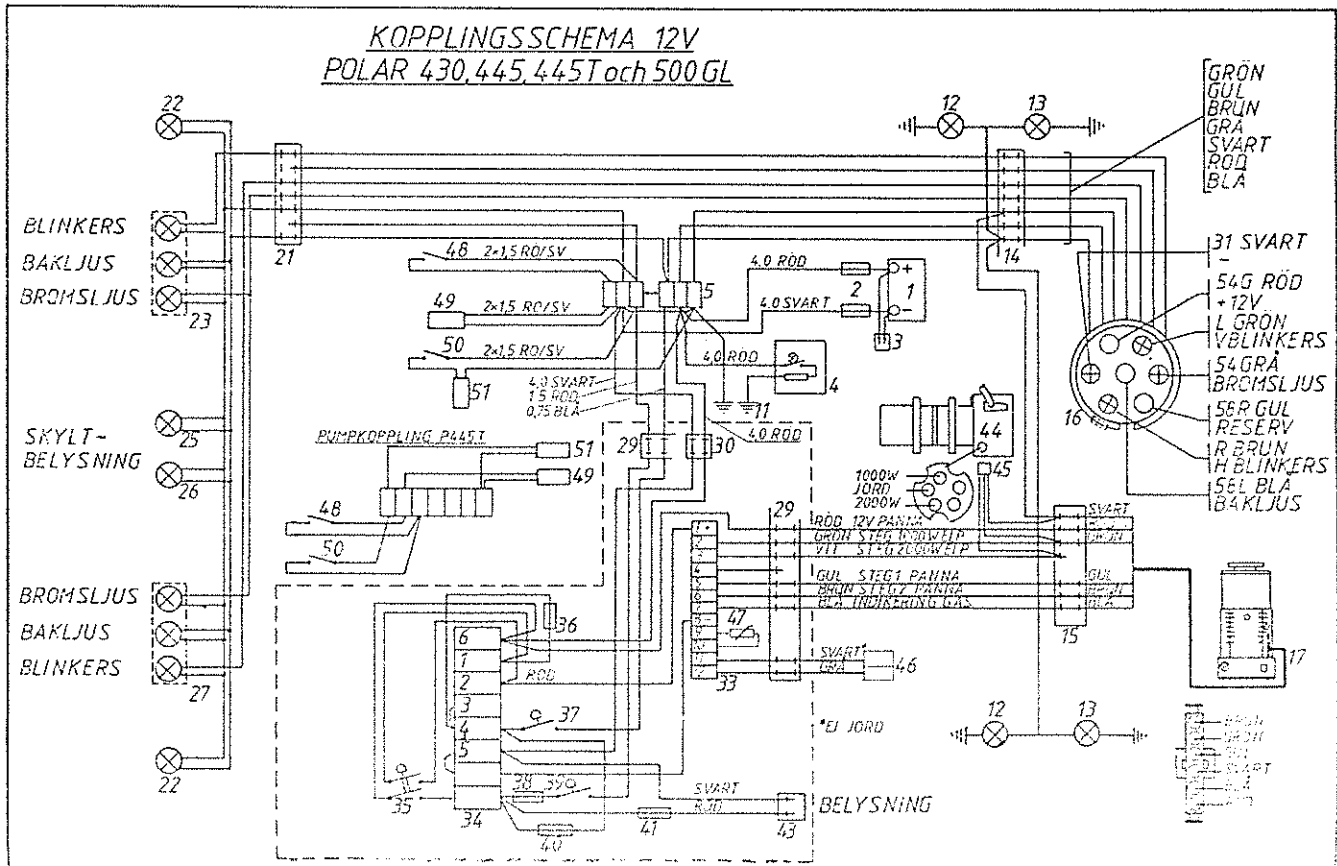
KOPPLINGSSCHEMA 12V
POLAR 430,445,445T och 500 GL

22
BLINKERS
BAKLJUS
BROMSLJUS
23
21
SKYLT-
BELYSNING
25
26
BROMSLJUS
BAKLJUS
BLINKERS
27
22

48 2×1,5 RÖ/SV
49 2×1,5 RÖ/SV
50 2×1,5 RÖ/SV
51
5
4,0 RÖD
2
1
4,0 SVART
3
4,0 RÖD
4
4,0 SVART
1,5 RÖD
0,75 BLÅ
11
4,0 RÖD
29
30
PUMPKOPPLING P445T
51
49
48
50
36
6
1
2
3
4
5
RÖD
37
35
38
39
34
40
SVART
RÖD
41
43
BELYSNING
*EJ JORD
29
RÖD 12V PANNA
GRÖN STEG 1000W ELP
VIT STEG 2000W ELP
GUL STEG1 PANNA
BRUN STEG2 PANNA
BLÅ INDIKERING GAS
47
SVART*
GRÅ
46
33
44
1000W
JORD
2000W
45
SVART
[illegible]
GRÖN
GUL
BRUN
BLÅ
15
17

12
13
GRÖN
GUL
BRUN
GRÅ
SVART
RÖD
BLÅ
14
31 SVART
−
54G RÖD
+12V
L GRÖN
VBLINKERS
54GRÅ
BROMSLJUS
58R GUL
RESERV
16
R BRUN
H BLINKERS
56L BLÅ
BAKLJUS
12
13
BRUN
GRÖN
GUL
SVART
BLÅ
RÖD